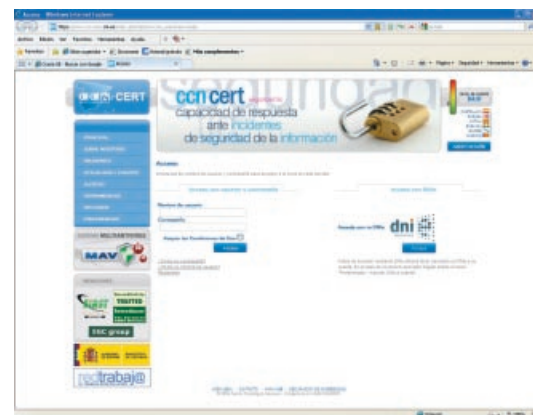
CCN-CERT

ccn cert

capacidad de respuesta ante incidentes de seguridad de la información

Acceso

Nombre de usuario

Contraseña

Acceder

Acceso con DNIe

dni

MAV

TRUSTED Introducer

TSC group

redtrabaj@